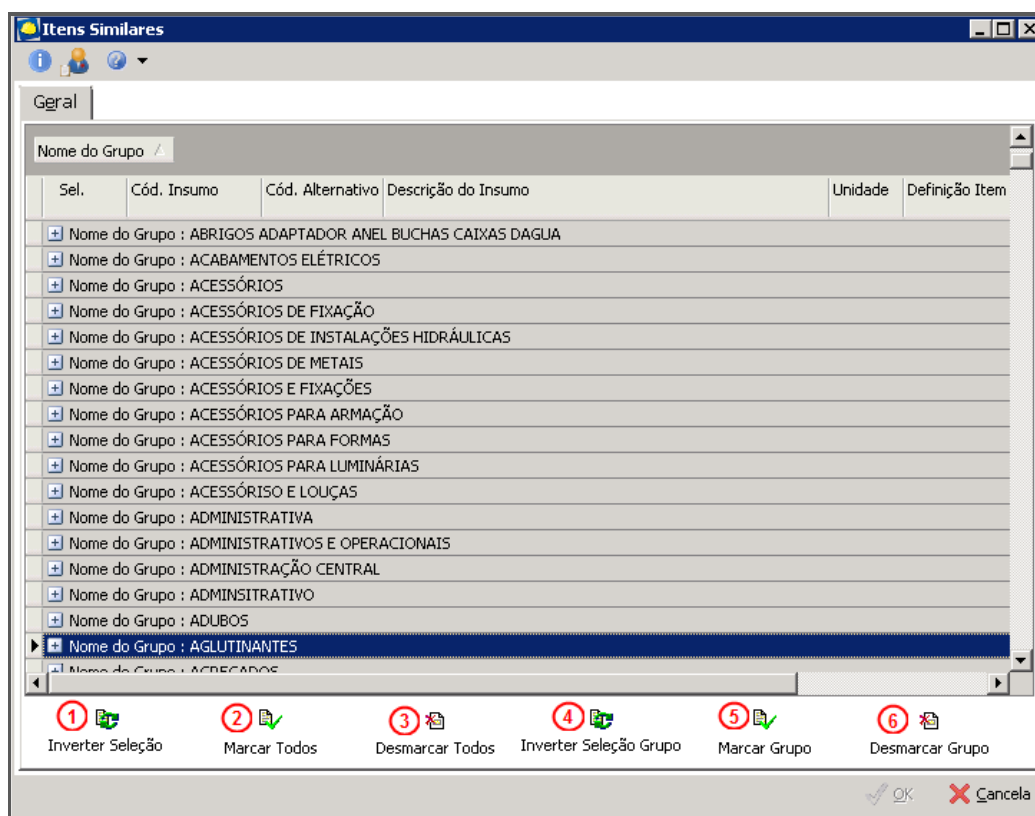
Itens Similares

Geral

Nome do Grupo

| Sel. | Cód. Insumo | Cód. Alternativo | Descrição do Insumo | Unidade | Definição Item |
|---|---|---|---|---|---|

Nome do Grupo : ABRIGOS ADAPTADOR ANEL BUCHAS CAIXAS DAGUA
Nome do Grupo : ACABAMENTOS ELÉTRICOS
Nome do Grupo : ACESSÓRIOS
Nome do Grupo : ACESSÓRIOS DE FIXAÇÃO
Nome do Grupo : ACESSÓRIOS DE INSTALAÇÕES HIDRÁULICAS
Nome do Grupo : ACESSÓRIOS DE METAIS
Nome do Grupo : ACESSÓRIOS E FIXAÇÕES
Nome do Grupo : ACESSÓRIOS PARA ARMAÇÃO
Nome do Grupo : ACESSÓRIOS PARA FORMAS
Nome do Grupo : ACESSÓRIOS PARA LUMINÁRIAS
Nome do Grupo : ACESSÓRISO E LOUÇAS
Nome do Grupo : ADMINISTRATIVA
Nome do Grupo : ADMINISTRATIVOS E OPERACIONAIS
Nome do Grupo : ADMINISTRAÇÃO CENTRAL
Nome do Grupo : ADMINSITRATIVO
Nome do Grupo : ADUBOS
Nome do Grupo : AGLUTINANTES
Nome do Grupo : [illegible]

1 Inverter Seleção
2 Marcar Todos
3 Desmarcar Todos
4 Inverter Seleção Grupo
5 Marcar Grupo
6 Desmarcar Grupo

OK
Cancela